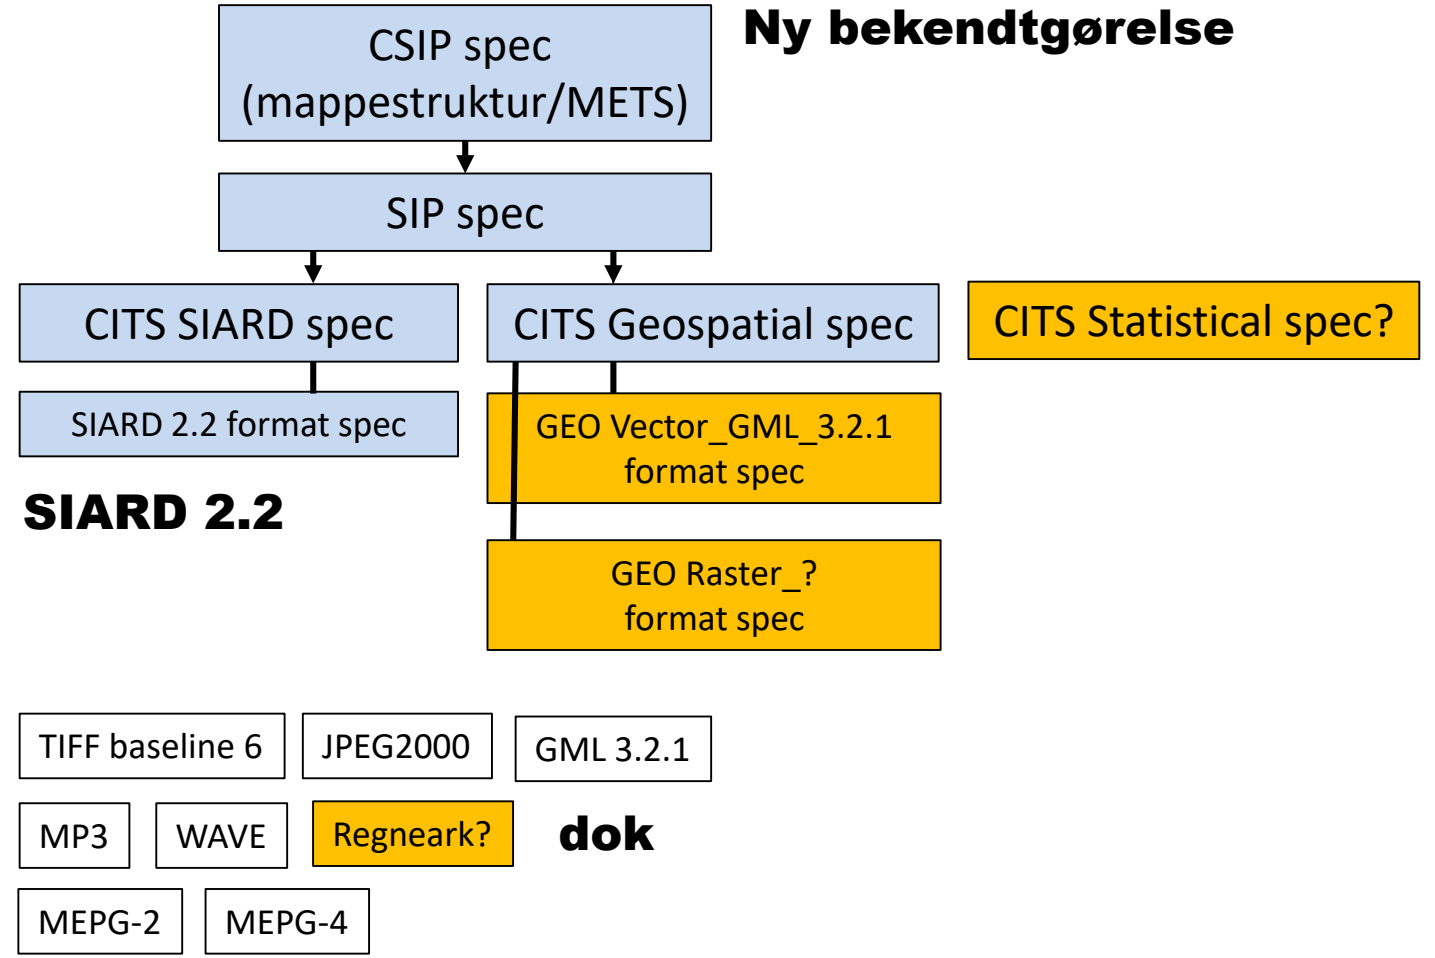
CSIP spec
(mappestruktur/METS)

Ny bekendtgørelse

SIP spec

CITS SIARD spec

CITS Geospatial spec

CITS Statistical spec?

SIARD 2.2 format spec

GEO Vector_GML_3.2.1
format spec

SIARD 2.2

GEO Raster_?
format spec

TIFF baseline 6

JPEG2000

GML 3.2.1

MP3

WAVE

Regneark?

dok

MEPG-2

MEPG-4